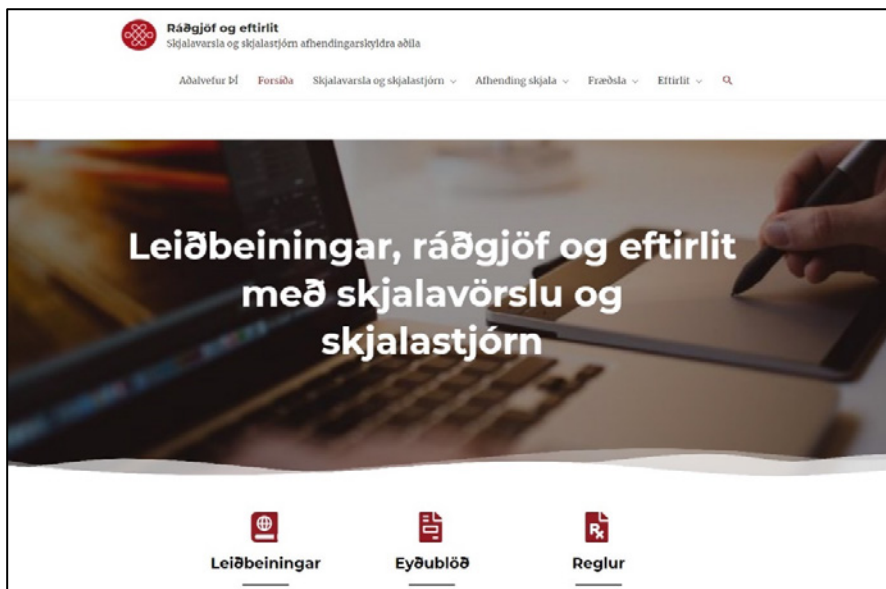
Ráðgjöf og eftirlit
Skjalavarsla og skjalastjórn afhendingarskyldra aðila

Aðalvefur ÞÍ Forsíða Skjalavarsla og skjalastjórn Afhending skjala Fræðsla Eftirlit

Leiðbeiningar, ráðgjöf og eftirlit með skjalavörslu og skjalastjórn

Leiðbeiningar
Eyðublöð
Reglur